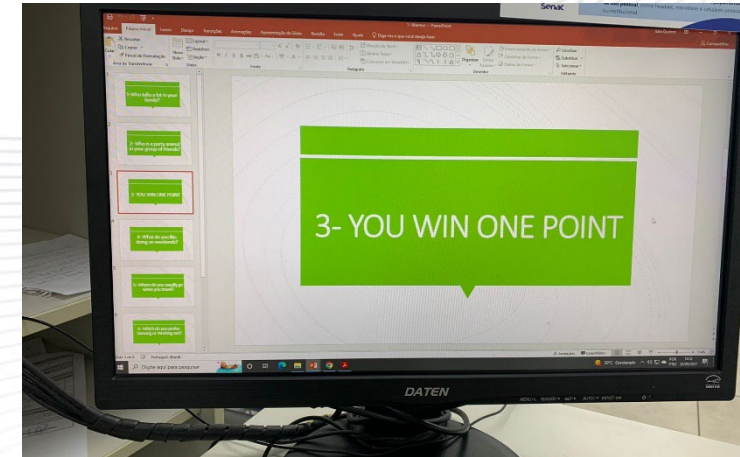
Senac

Arquivo Página Inicial Inserir Design Transições Animações Apresentação de Slides Revisão Exibir Ajuda Diga-me o que você deseja fazer

Compartilhar

Colar Recortar Copiar Pincel de Formatação Área de Transferência Novo Slide Layout Redefinir Seção Slides Fonte Parágrafo Desenho Organizar Estilos Rápidos Preenchimento da Forma Contorno da Forma Efeitos de Forma Localizar Substituir Selecionar Editando

1- Who talks a lot in your family?

2- Who is a party animal in your group of friends?

3- YOU WIN ONE POINT

4- What do you like doing on weekends?

5- Where do you usually go when you travel?

6- Which do you prefer: running or relaxing?

3- YOU WIN ONE POINT

Slide 3 de 6 Português (Brasil)

Digite aqui para pesquisar

DATEN